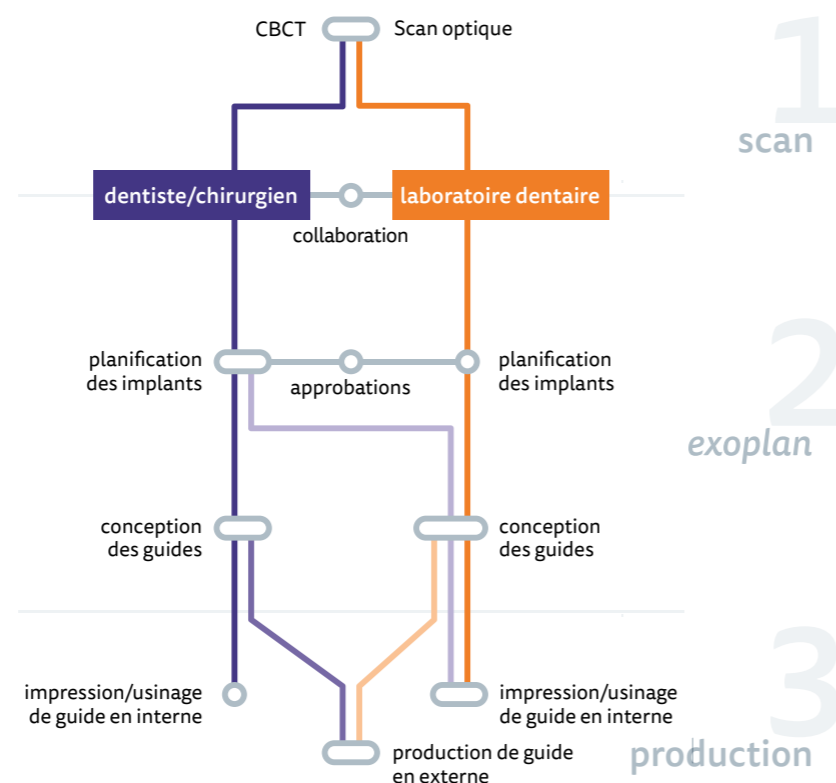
CBCT
Scan optique
1
scan
dentiste/chirurgien
laboratoire dentaire
collaboration
planification des implants
approbations
planification des implants
2
exoplan
conception des guides
conception des guides
impression/usinage de guide en interne
impression/usinage de guide en interne
production de guide en externe
3
production